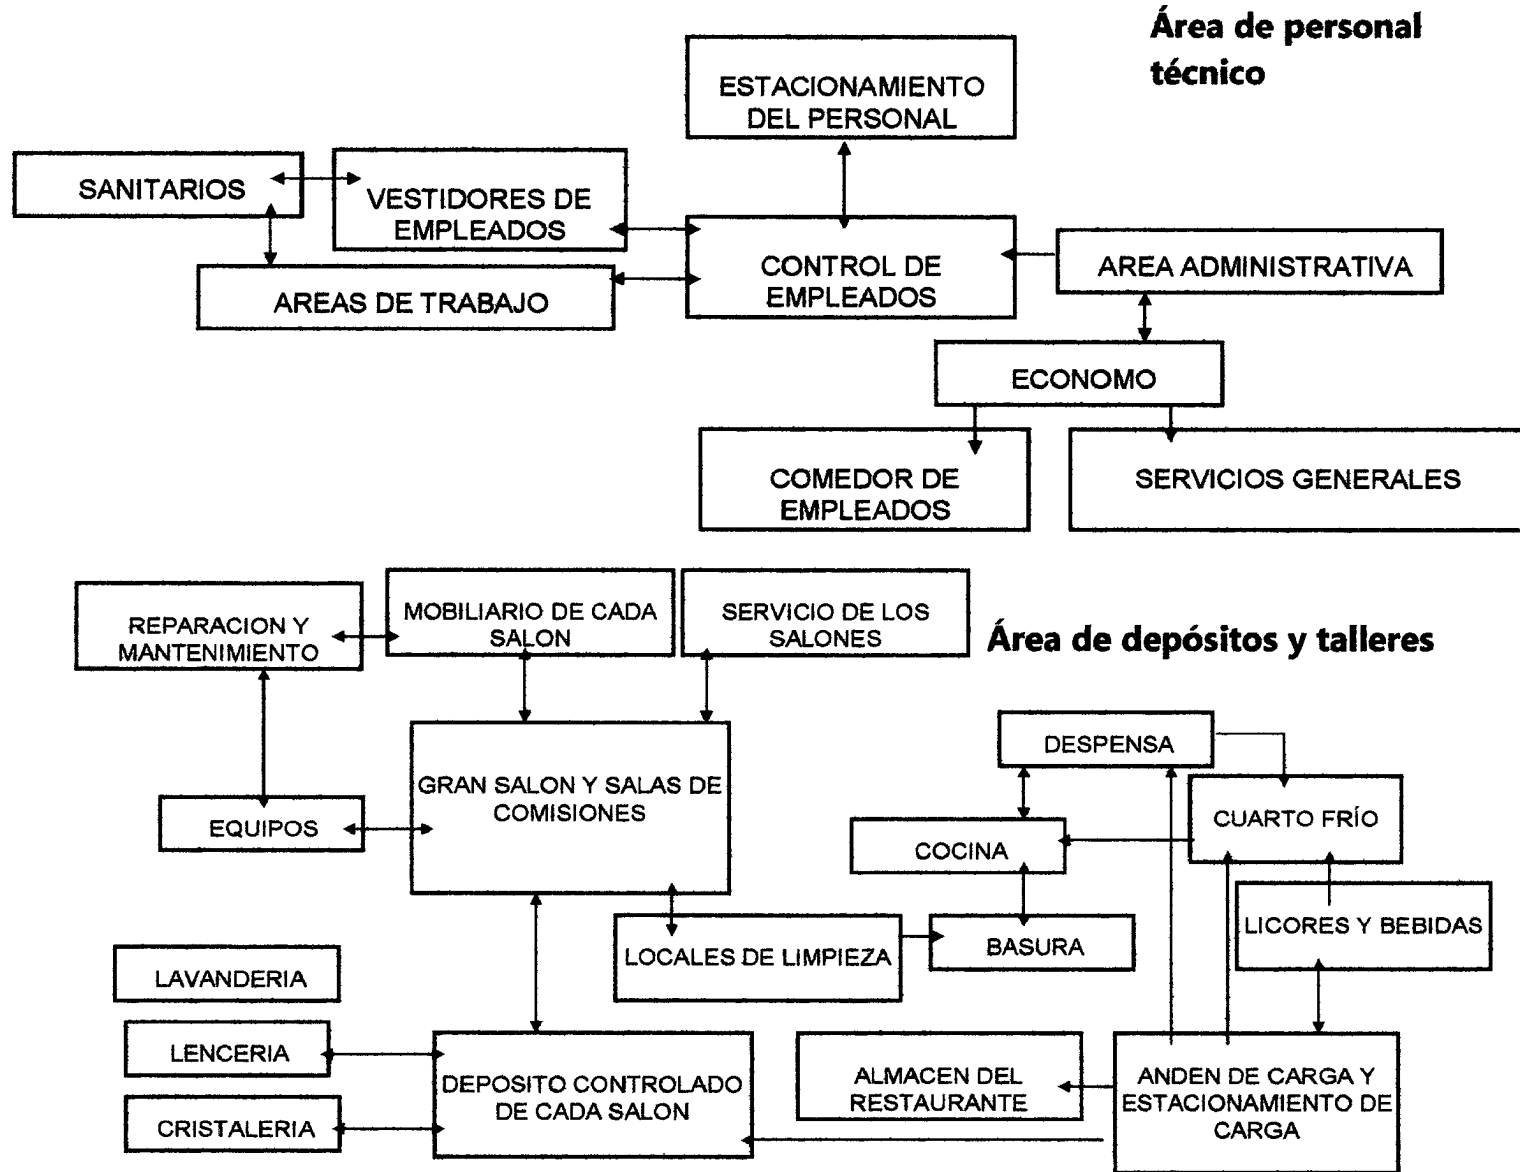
Área de personal técnico

ESTACIONAMIENTO DEL PERSONAL

SANITARIOS

VESTIDORES DE EMPLEADOS

CONTROL DE EMPLEADOS

AREA ADMINISTRATIVA

AREAS DE TRABAJO

ECONOMO

COMEDOR DE EMPLEADOS

SERVICIOS GENERALES

REPARACION Y MANTENIMIENTO

MOBILIARIO DE CADA SALON

SERVICIO DE LOS SALONES

Área de depósitos y talleres

DESPENSA

GRAN SALON Y SALAS DE COMISIONES

CUARTO FRÍO

EQUIPOS

COCINA

LICORES Y BEBIDAS

LOCALES DE LIMPIEZA

BASURA

LAVANDERIA

LENCERIA

DEPOSITO CONTROLADO DE CADA SALON

ALMACEN DEL RESTAURANTE

ANDEN DE CARGA Y ESTACIONAMIENTO DE CARGA

CRISTALERIA